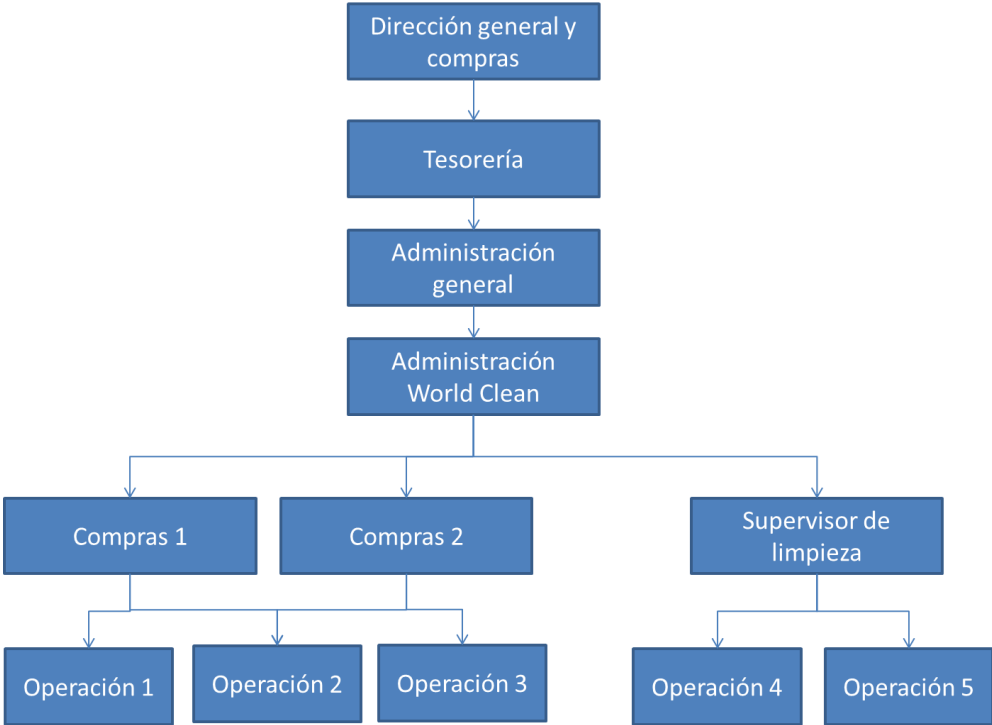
Dirección general y compras

Tesorería

Administración general

Administración World Clean

Compras 1

Compras 2

Supervisor de limpieza

Operación 1

Operación 2

Operación 3

Operación 4

Operación 5